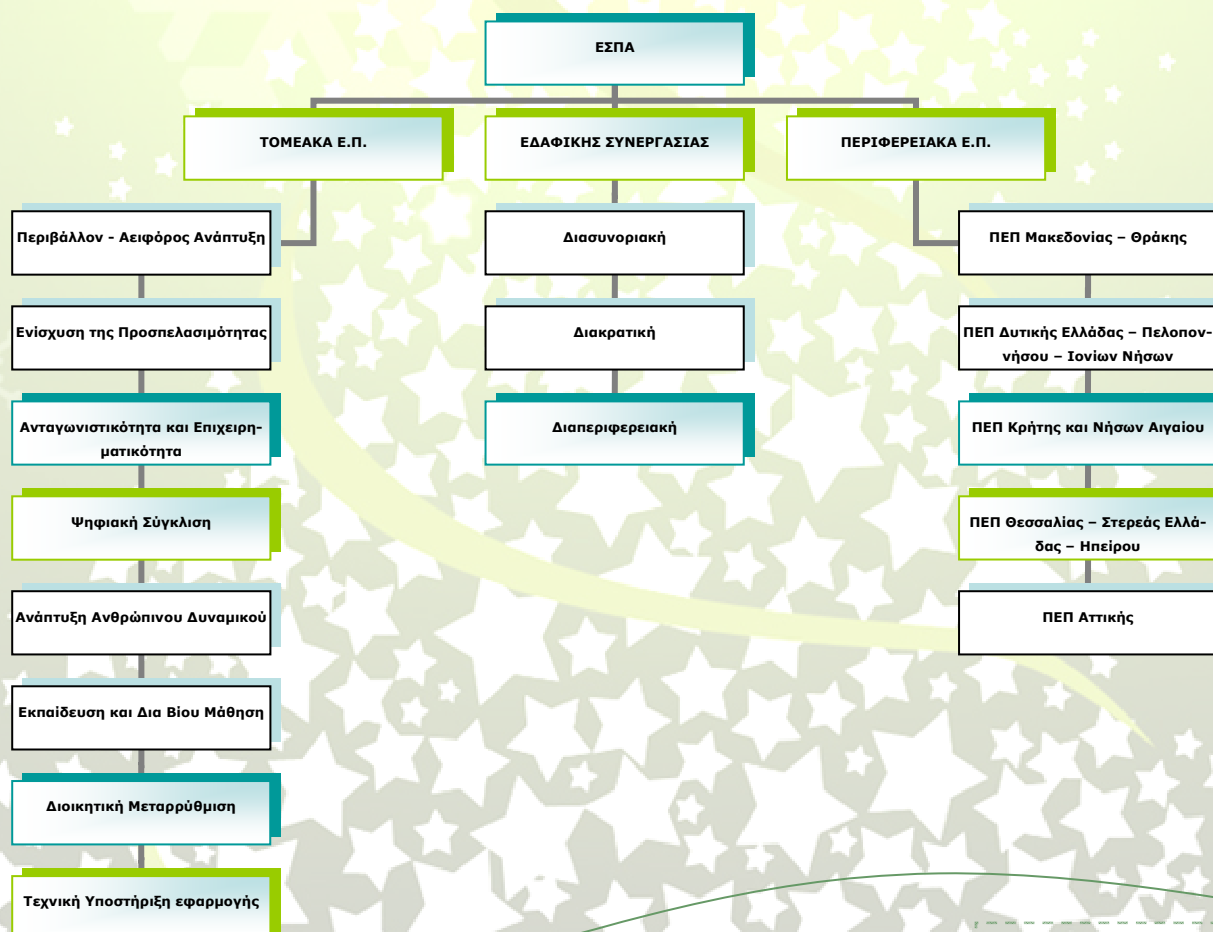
ΕΣΠΑ

ΤΟΜΕΑΚΑ Ε.Π.

ΕΔΑΦΙΚΗΣ ΣΥΝΕΡΓΑΣΙΑΣ

ΠΕΡΙΦΕΡΕΙΑΚΑ Ε.Π.

Περιβάλλον - Αειφόρος Ανάπτυξη

Ενίσχυση της Προσπελασιμότητας

Ανταγωνιστικότητα και Επιχειρηματικότητα

Ψηφιακή Σύγκλιση

Ανάπτυξη Ανθρώπινου Δυναμικού

Εκπαίδευση και Δια Βίου Μάθηση

Διοικητική Μεταρρύθμιση

Τεχνική Υποστήριξη εφαρμογής

Διασυνοριακή

Διακρατική

Διαπεριφερειακή

ΠΕΠ Μακεδονίας – Θράκης

ΠΕΠ Δυτικής Ελλάδας – Πελοποννήσου – Ιονίων Νήσων

ΠΕΠ Κρήτης και Νήσων Αιγαίου

ΠΕΠ Θεσσαλίας – Στερεάς Ελλάδας – Ηπείρου

ΠΕΠ Αττικής